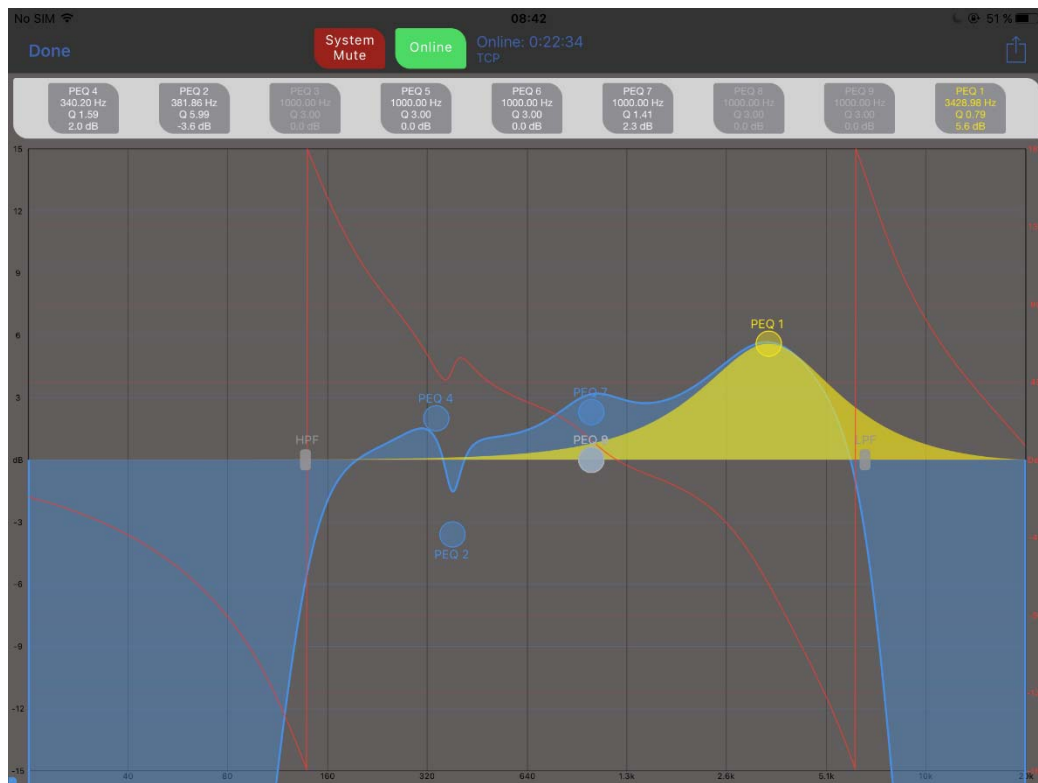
No SIM 08:42 51 %

Done System Mute Online Online: 0:22:34 TCP

PEQ 4 340.20 Hz Q 1.59 2.0 dB
PEQ 2 381.86 Hz Q 5.99 -3.6 dB
PEQ 3 1000.00 Hz Q 3.00 0.0 dB
PEQ 5 1000.00 Hz Q 3.00 0.0 dB
PEQ 6 1000.00 Hz Q 3.00 0.0 dB
PEQ 7 1000.00 Hz Q 1.41 2.3 dB
PEQ 8 1000.00 Hz Q 3.00 0.0 dB
PEQ 9 1000.00 Hz Q 3.00 0.0 dB
PEQ 1 3428.98 Hz Q 0.79 5.6 dB

15
12
9
6
3
dB
-3
-6
-9
-12
-15

PEQ 1
PEQ 4
PEQ 7
PEQ 8
HPF
LPF
PEQ 2

40 80 160 320 640 1.3k 2.6k 5.1k 10k 20k